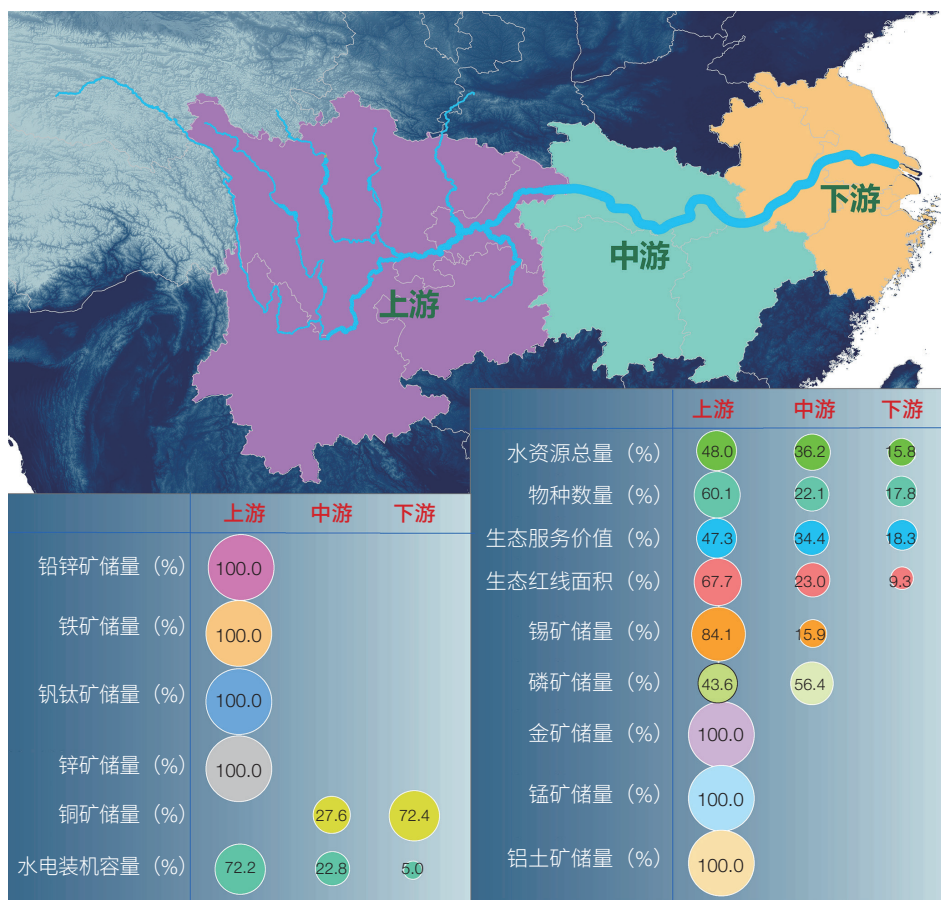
下游
中游
上游

|  | 上游 | 中游 | 下游 |
|---|---|---|---|
| 水资源总量（%） | 48.0 | 36.2 | 15.8 |
| 物种数量（%） | 60.1 | 22.1 | 17.8 |
| 生态服务价值（%） | 47.3 | 34.4 | 18.3 |
| 生态红线面积（%） | 67.7 | 23.0 | 9.3 |
| 锡矿储量（%） | 84.1 | 15.9 |  |
| 磷矿储量（%） | 43.6 | 56.4 |  |
| 金矿储量（%） | 100.0 |  |  |
| 锰矿储量（%） | 100.0 |  |  |
| 铝土矿储量（%） | 100.0 |  |  |

|  | 上游 | 中游 | 下游 |
|---|---|---|---|
| 铅锌矿储量（%） | 100.0 |  |  |
| 铁矿储量（%） | 100.0 |  |  |
| 钒钛矿储量（%） | 100.0 |  |  |
| 锌矿储量（%） | 100.0 |  |  |
| 铜矿储量（%） |  | 27.6 | 72.4 |
| 水电装机容量（%） | 72.2 | 22.8 | 5.0 |